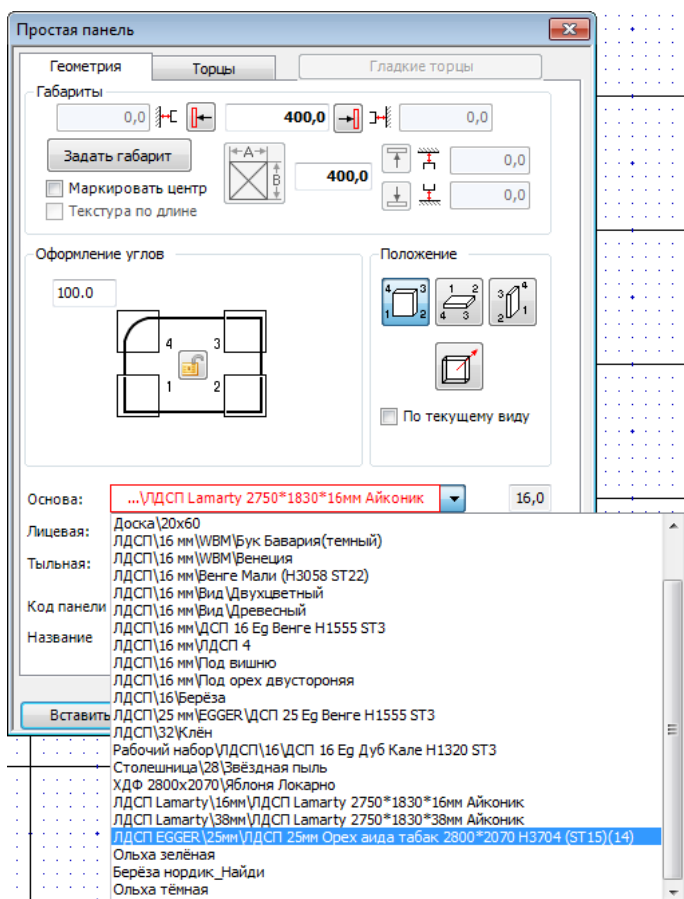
Простая панель

Геометрия
Торцы
Гладкие торцы

Габариты
0,0
400,0
0,0
Задать габарит
A
B
400,0
0,0
Маркировать центр
0,0
Текстура по длине

Оформление углов
100.0
4
3
1
2

Положение
4 3 1 2
1 2 4 3
3 4 2 1
По текущему виду

Основа:
...\ЛДСП Lamarty 2750*1830*16мм Айконик
16,0
Лицевая:
Тыльная:
Код панели
Название
Вставить

Доска\20x60
ЛДСП\16 мм\WBM\Бук Бавария(темный)
ЛДСП\16 мм\WBM\Венеция
ЛДСП\16 мм\Венге Мали (Н3058 ST22)
ЛДСП\16 мм\Вид\Двухцветный
ЛДСП\16 мм\Вид\Древесный
ЛДСП\16 мм\ДСП 16 Eg Венге H1555 ST3
ЛДСП\16 мм\ЛДСП 4
ЛДСП\16 мм\Под вишню
ЛДСП\16 мм\Под орех двустороняя
ЛДСП\16\Берёза
ЛДСП\25 мм\EGGER\ДСП 25 Eg Венге H1555 ST3
ЛДСП\32\Клён
Рабочий набор\ЛДСП\16\ДСП 16 Eg Дуб Кале H1320 ST3
Столешница\28\Звёздная пыль
ХДФ 2800x2070\Яблоня Локарно
ЛДСП Lamarty\16мм\ЛДСП Lamarty 2750*1830*16мм Айконик
ЛДСП Lamarty\38мм\ЛДСП Lamarty 2750*1830*38мм Айконик
ЛДСП EGGER\25мм\ЛДСП 25мм Орех аида табак 2800*2070 H3704 (ST15)(14)
Ольха зелёная
Берёза нордик_Найди
Ольха тёмная